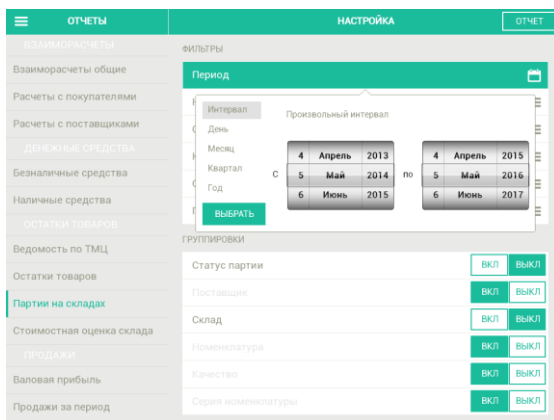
ОТЧЕТЫ

ВЗАИМОРАСЧЕТЫ
Взаиморасчеты общие
Расчеты с покупателями
Расчеты с поставщиками
ДЕНЕЖНЫЕ СРЕДСТВА
Безналичные средства
Наличные средства
ОСТАТКИ ТОВАРОВ
Ведомость по ТМЦ
Остатки товаров
Партии на складах
Стоимостная оценка склада
ПРОДАЖИ
Валовая прибыль
Продажи за период

НАСТРОЙКА
ОТЧЕТ

ФИЛЬТРЫ
Период

Интервал
День
Месяц
Квартал
Год
ВЫБРАТЬ

Произвольный интервал

| 4 | Апрель | 2013 |
|---|---|---|
| 5 | Май | 2014 |
| 6 | Июнь | 2015 |

с

по

| 4 | Апрель | 2015 |
|---|---|---|
| 5 | Май | 2016 |
| 6 | Июнь | 2017 |

ГРУППИРОВКИ
Статус партии ВКЛ ВЫКЛ
Поставщик ВКЛ ВЫКЛ
Склад ВКЛ ВЫКЛ
Номенклатура ВКЛ ВЫКЛ
Качество ВКЛ ВЫКЛ
Серия номенклатуры ВКЛ ВЫКЛ